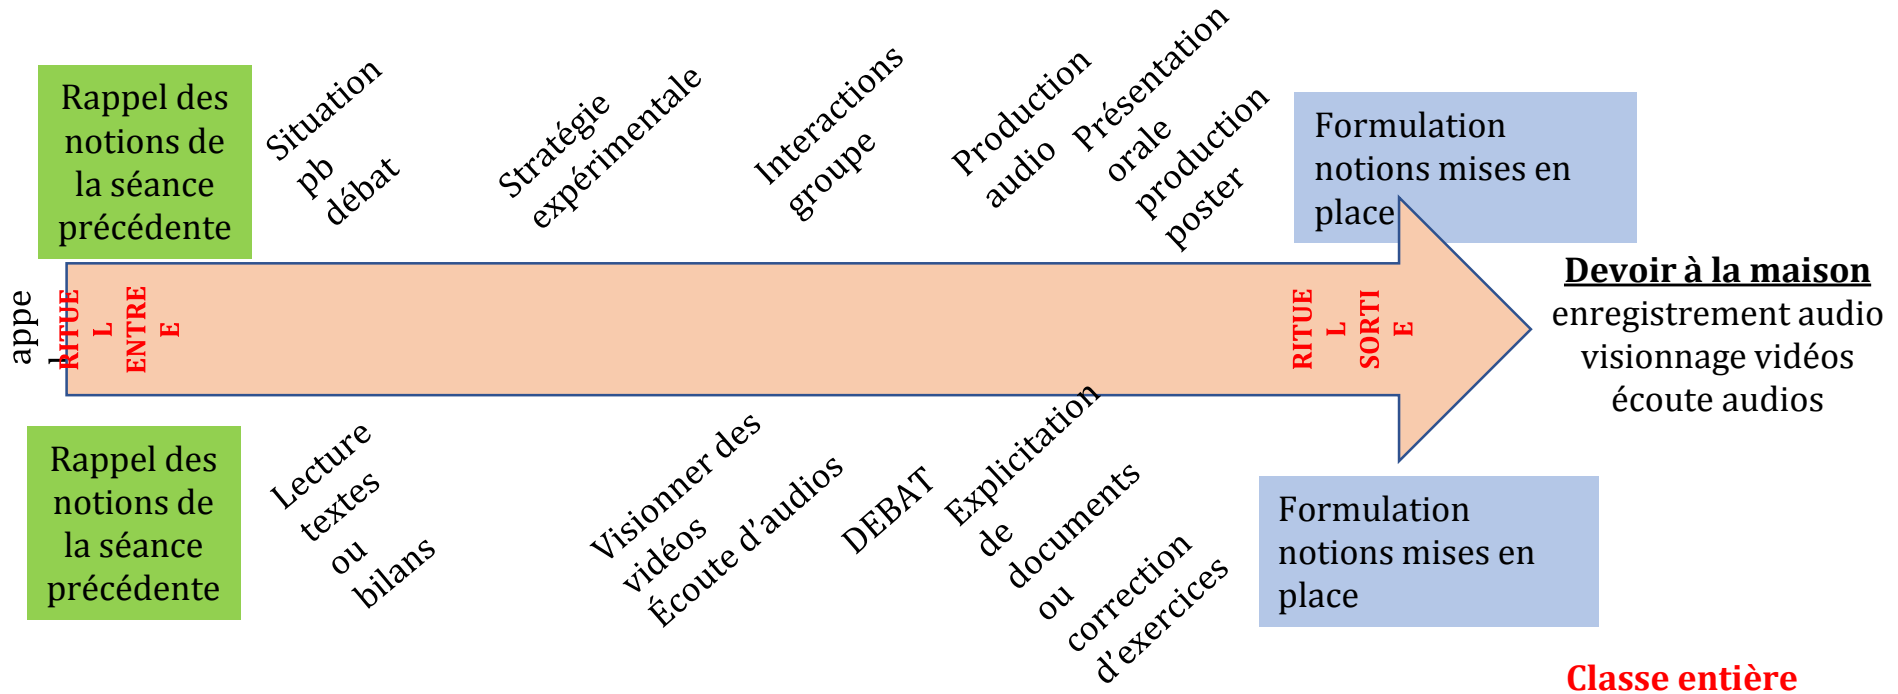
Rappel des notions de la séance précédente

Situation pb débat

Stratégie expérimentale

Interactions groupe

Production audio

Présentation orale production poster

Formulation notions mises en place

appe l

RITUE L ENTRE E

RITUE L SORTI E

Devoir à la maison
enregistrement audio
visionnage vidéos
écoute audios

Rappel des notions de la séance précédente

Lecture textes ou bilans

Visionner des vidéos

Écoute d'audios

DEBAT

Explicitation de documents ou correction d'exercices

Formulation notions mises en place

Classe entière